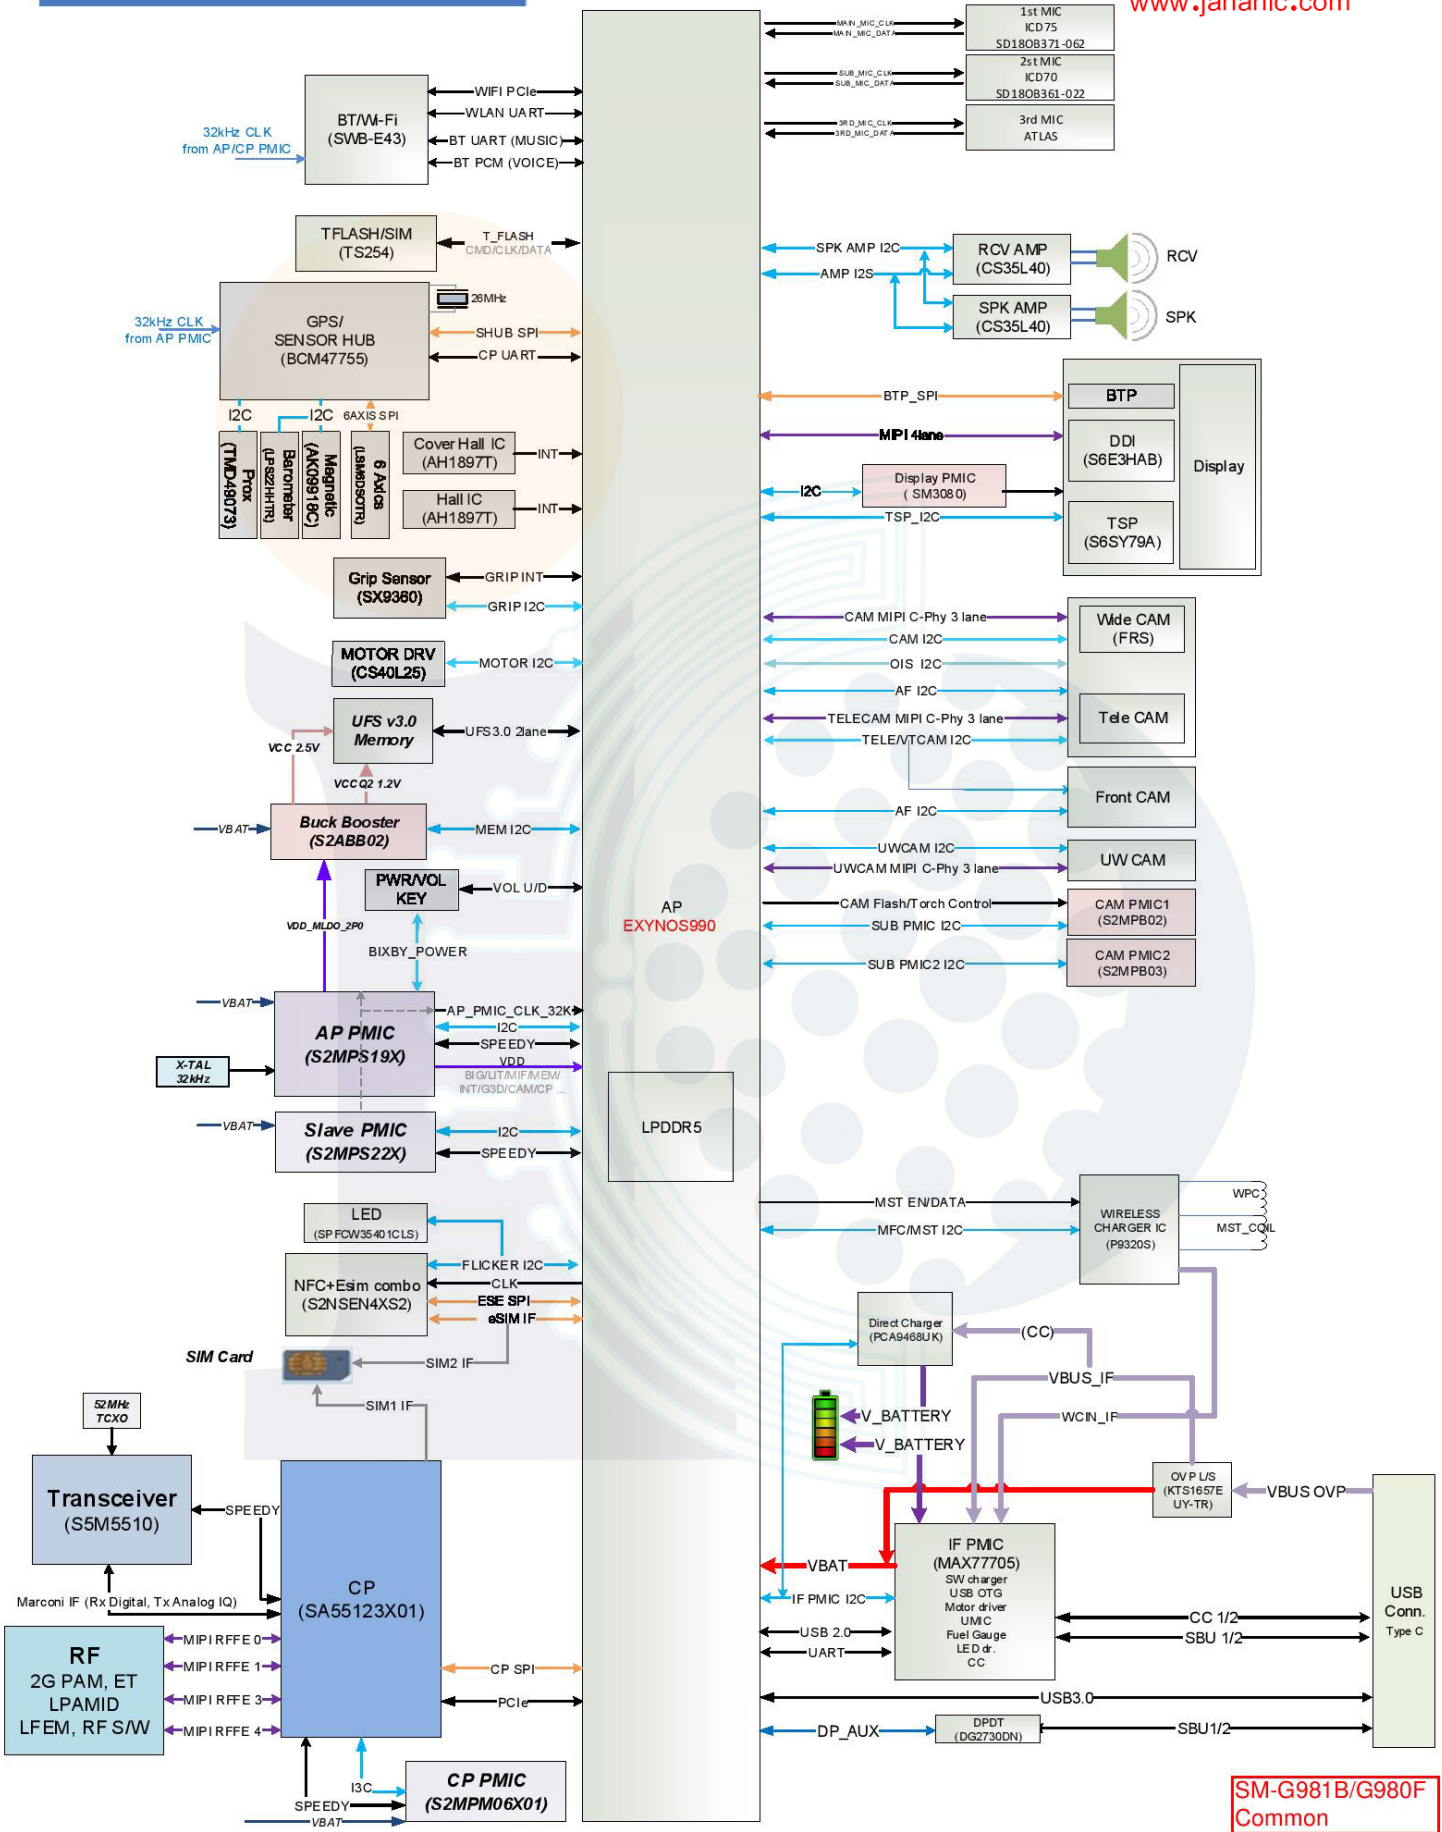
www.jahanic.com

MAIN_MIC_CLK
MAIN_MIC_DATA
1st MIC
ICD75
SD180B371-062
SUB_MIC_CLK
SUB_MIC_DATA
2st MIC
ICD70
SD180B361-022
3RD_MIC_CLK
3RD_MIC_DATA
3rd MIC
ATLAS

32kHz CLK
from AP/CP PMIC
BT/Wi-Fi
(SWB-E43)
WIFI PCIe
WLAN UART
BT UART (MUSIC)
BT PCM (VOICE)

TFLASH/SIM
(TS254)
T_FLASH
CMD/CLK/DATA

32kHz CLK
from AP PMIC
GPS/
SENSOR HUB
(BCM47755)
26MHz
SHUB SPI
CP UART
I2C
I2C
6AXIS SPI
Prox
(TMD49073)
Barometer
(LPS22HHTR)
Magnetic
(AK09918C)
6 Axis
(LSM6DSOTR)
Cover Hall IC
(AH1897T)
INT
Hall IC
(AH1897T)
INT

Grip Sensor
(SX9380)
GRIP INT
GRIP I2C
MOTOR DRV
(CS40L25)
MOTOR I2C
UFS v3.0
Memory
UFS3.0 2lane
VCC 2.5V
VCC Q2 1.2V
VBAT
Buck Booster
(S2ABB02)
MEM I2C
PWR/VOL
KEY
VOL U/D
VDD_MLDO_2P0
BIXBY_POWER
VBAT
AP PMIC
(S2MPS19X)
AP_PMIC_CLK_32K
I2C
SPEEDY
VDD
BIG/LIT/MIF/MEM/
INT/G3D/CAM/CP ...
X-TAL
32kHz
VBAT
Slave PMIC
(S2MPS22X)
I2C
SPEEDY

LED
(SPFCW35401CLS)
FLICKER I2C
NFC+Esim combo
(S2NSEN4XS2)
CLK
ESE SPI
eSIM IF
SIM Card
SIM2 IF
SIM1 IF

52MHz
TCXO
Transceiver
(S5M5510)
SPEEDY
Marconi IF (Rx Digital, Tx Analog IQ)
RF
2G PAM, ET
LPAMID
LFEM, RF S/W
MIPI RFFE 0
MIPI RFFE 1
MIPI RFFE 3
MIPI RFFE 4
CP
(SA55123X01)
CP SPI
PCIe
I3C
SPEEDY
VBAT
CP PMIC
(S2MPM06X01)

AP
EXYNOS990
LPDDR5

SPK AMP I2C
AMP I2S
RCV AMP
(CS35L40)
RCV
SPK AMP
(CS35L40)
SPK

BTP_SPI
MIPI 4lane
I2C
Display PMIC
( SM3080)
TSP_I2C
BTP
DDI
(S6E3HAB)
TSP
(S6SY79A)
Display

CAM MIPI C-Phy 3 lane
CAM I2C
OIS I2C
AF I2C
TELECAM MIPI C-Phy 3 lane
TELE/VTCAM I2C
Wide CAM
(FRS)
Tele CAM
Front CAM
AF I2C
UWCAM I2C
UWCAM MIPI C-Phy 3 lane
UW CAM
CAM Flash/Torch Control
CAM PMIC1
(S2MPB02)
SUB PMIC I2C
SUB PMIC2 I2C
CAM PMIC2
(S2MPB03)

MST EN/DATA
MFC/MST I2C
WIRELESS
CHARGER IC
(P9320S)
WPC
MST_COIL
Direct Charger
(PCA9468UK)
(CC)
VBUS_IF
V_BATTERY
WCIN_IF
V_BATTERY
OVP L/S
(KTS1657E
UY-TR)
VBUS OVP
VBAT
IF PMIC
(MAX77705)
SW charger
USB OTG
Motor driver
UMIC
Fuel Gauge
LED dr.
CC
IF PMIC I2C
USB 2.0
UART
CC 1/2
SBU 1/2
USB
Conn.
Type C
USB3.0
DP_AUX
DPDT
(DG2730DN)
SBU1/2

SM-G981B/G980F
Common